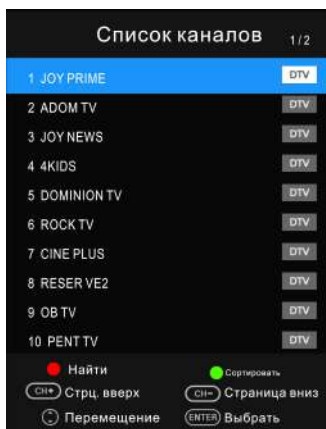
Список каналов 1/2

| | |
|---|---|
| 1 JOY PRIME | DTV |
| 2 ADOM TV | DTV |
| 3 JOY NEWS | DTV |
| 4 4KIDS | DTV |
| 5 DOMINION TV | DTV |
| 6 ROCK TV | DTV |
| 7 CINE PLUS | DTV |
| 8 RESER VE2 | DTV |
| 9 OB TV | DTV |
| 10 PENT TV | DTV |

Найти
Сортировать
CH+ Стрц. вверх
CH− Страница вниз
Перемещение
ENTER Выбрать